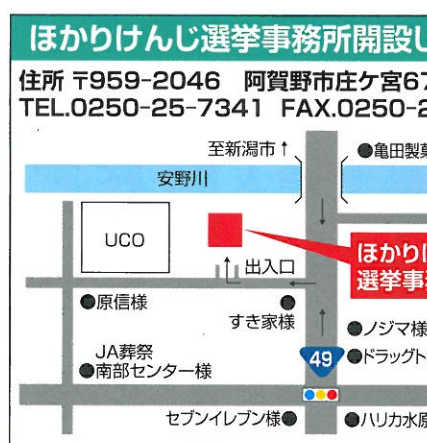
ほかりけんじ選挙事務所開設し

住所 〒959-2046 阿賀野市庄ケ宮67
TEL.0250-25-7341 FAX.0250-2

至新潟市↑
●亀田製菓
安野川
UCO
出入口
ほかり
選挙事
●原信様
すき家様
●ノジマ様
49
JA葬祭
●南部センター様
●ドラッグト
セブンイレブン様●
●ハリカ水原